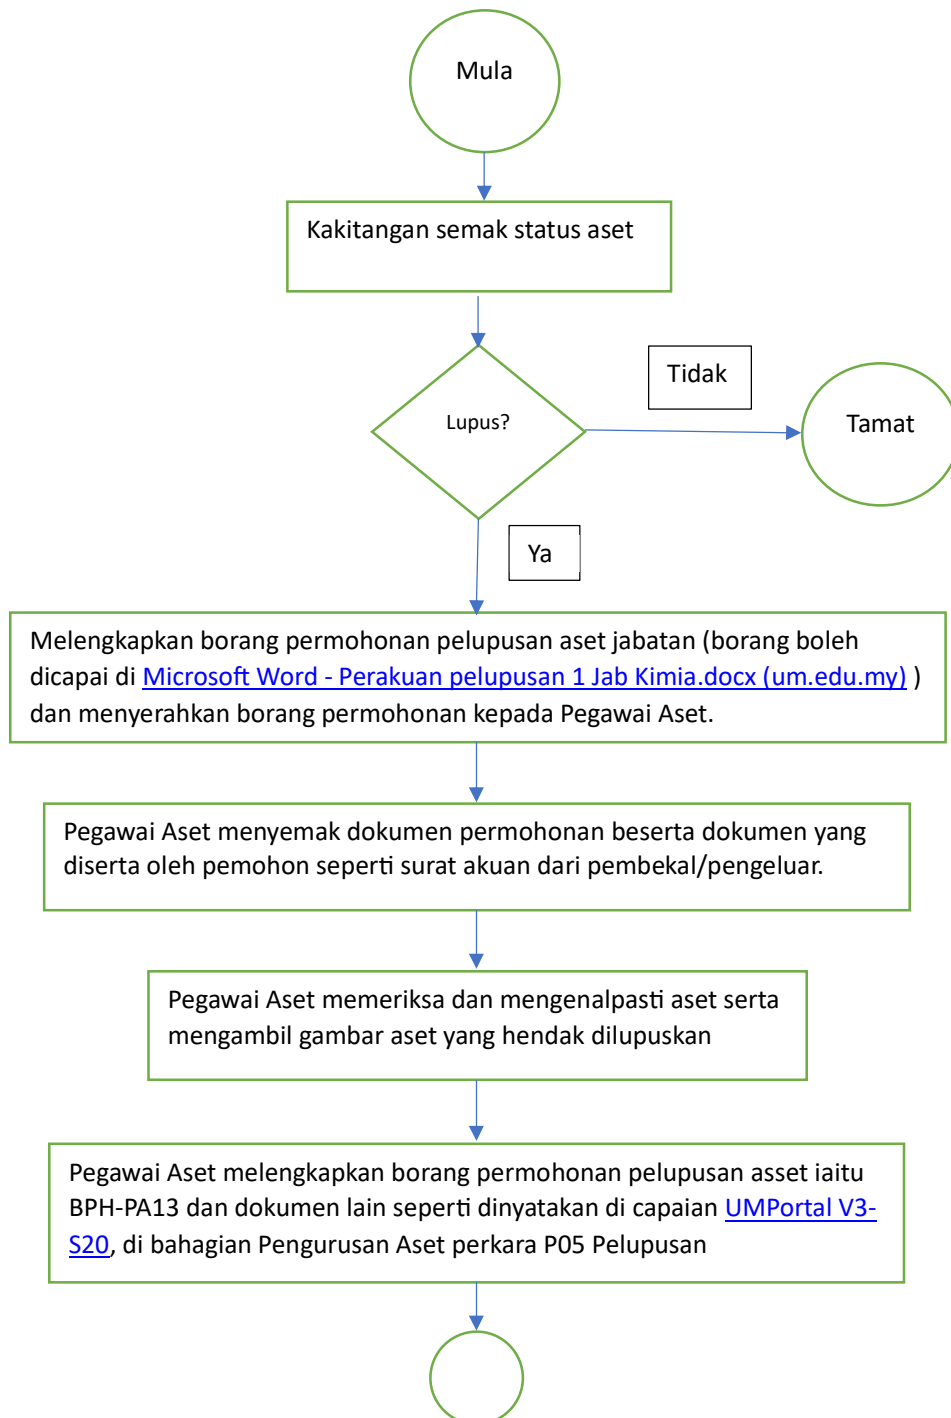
Mula

Kakitangan semak status aset

Lupus?

Tidak

Tamat

Ya

Melengkapkan borang permohonan pelupusan aset jabatan (borang boleh dicapai di Microsoft Word - Perakuan pelupusan 1 Jab Kimia.docx (um.edu.my) ) dan menyerahkan borang permohonan kepada Pegawai Aset.

Pegawai Aset menyemak dokumen permohonan beserta dokumen yang diserta oleh pemohon seperti surat akuan dari pembekal/pengeluar.

Pegawai Aset memeriksa dan mengenalpasti aset serta mengambil gambar aset yang hendak dilupuskan

Pegawai Aset melengkapkan borang permohonan pelupusan asset iaitu BPH-PA13 dan dokumen lain seperti dinyatakan di capaian UMPortal V3-S20, di bahagian Pengurusan Aset perkara P05 Pelupusan